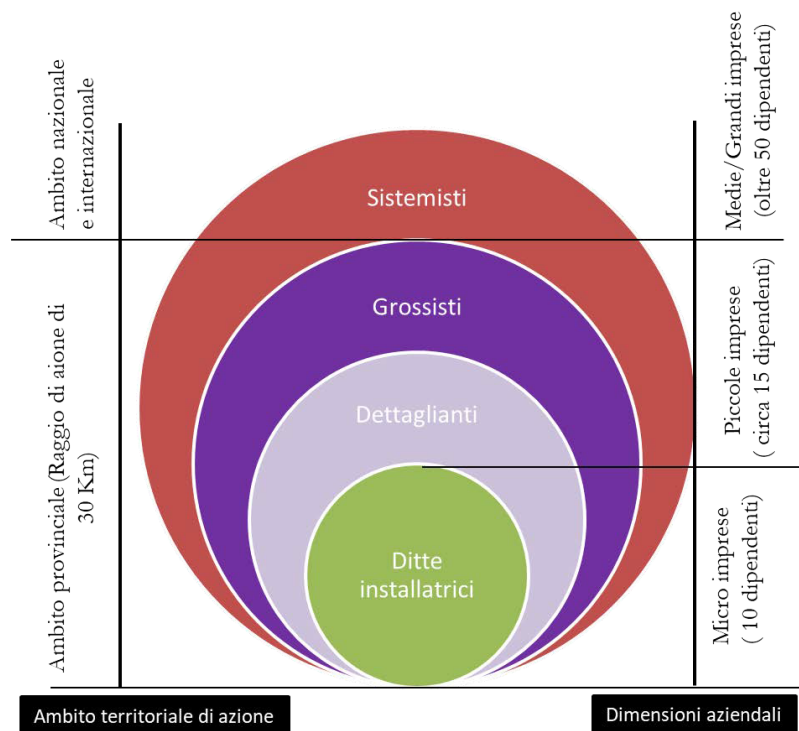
Ambito nazionale e internazionale

Ambito provinciale (Raggio di aione di 30 Km)

Sistemisti

Grossisti

Dettaglianti

Ditte installatrici

Medie/Grandi imprese (oltre 50 dipendenti)

Piccole imprese ( circa 15 dipendenti)

Micro imprese ( 10 dipendenti)

Ambito territoriale di azione

Dimensioni aziendali